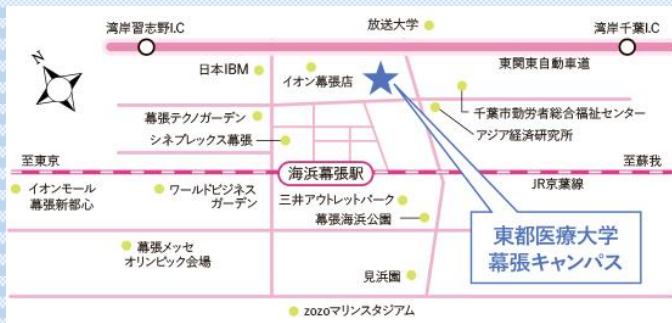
湾岸習志野I.C
放送大学
湾岸千葉I.C
N
日本IBM
イオン幕張店
東関東自動車道
幕張テクノガーデン
千葉市勤労者総合福祉センター
シネプレックス幕張
アジア経済研究所
至東京
海浜幕張駅
至蘇我
イオンモール幕張新都心
ワールドビジネスガーデン
JR京葉線
三井アウトレットパーク
幕張海浜公園
東都医療大学
幕張キャンパス
幕張メッセ
オリンピック会場
見浜園
zozoマリンスタジアム